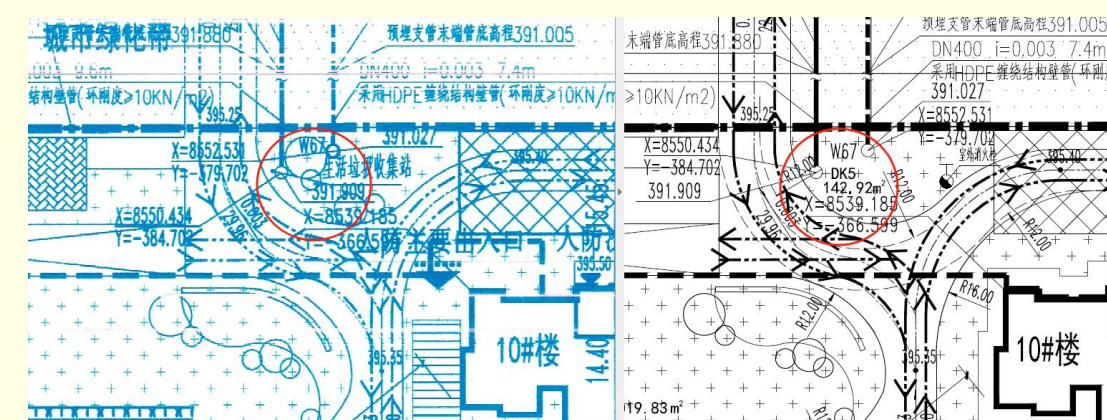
城市绿化带391.880
预埋支管末端管底高程391.005
.005 9.6m
DN400 i=0.003 7.4m
结构壁管(环刚度≥10KN/m2)
采用HDPE缠绕结构壁管(环刚度≥10KN/m
395.25
391.027
W67
X=8552.531
Y=-379.702
生活垃圾收集站
391.909
X=8550.434
Y=-384.702
X=8539.185
Y=-366.5
人防主要出入口
人防
395.50
10#楼
395.35
14.40
末端管底高程391.880
预埋支管末端管底高程391.005
DN400 i=0.003 7.4m
采用HDPE缠绕结构壁管(环刚
≥10KN/m2)
391.027
X=8552.531
Y=-379.702
395.25
X=8550.434
Y=-384.702
391.909
W67
DK5
142.92m²
X=8539.185
Y=-366.599
室外消火栓
395.40
R12.00
R16.00
R12.00
10#楼
395.35
19.83m²